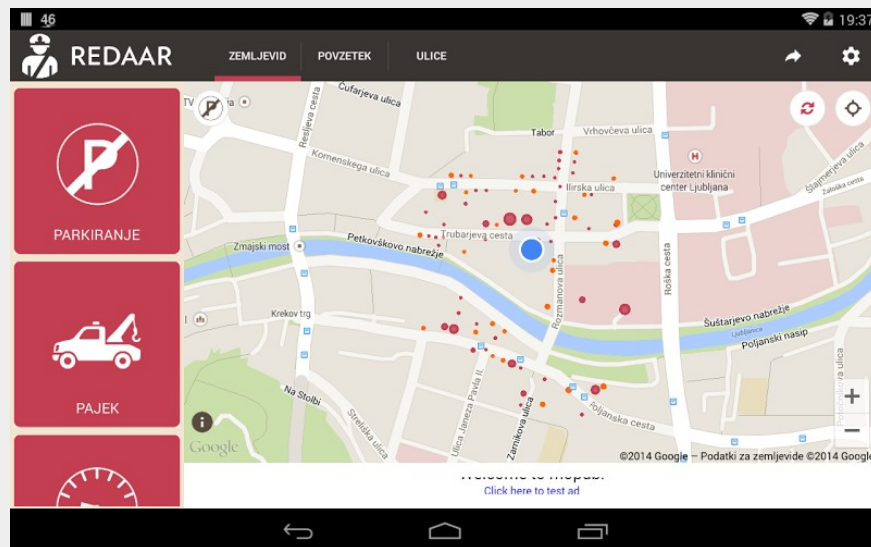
4G 19:37

REDAAR

ZEMLJEVID POVZETEK ULICE

PARKIRANJE

PAJEK

TV

Čufarjeva ulica
Resljeva cesta
Tabor
Vrhovčeva ulica
Komenskega ulica
Ilirska ulica
Univerzitetni klinični center Ljubljana
Trubarjeva cesta
Zmajski most
Petkovškovo nabrežje
Rozmanova ulica
Roška cesta
Šuštarjevo nabrežje
Ljubljanica
Poljanski nasip
Krekov trg
Na Stolbi
Streliška ulica
Ulica Janeza Pavla II.
Zarnikova ulica
Poljanska cesta
Štajerjeva ulica
Zaloška cesta

Google
©2014 Google – Podatki za zemljevide ©2014 Google

Welcome to mopub!
Click here to test ad